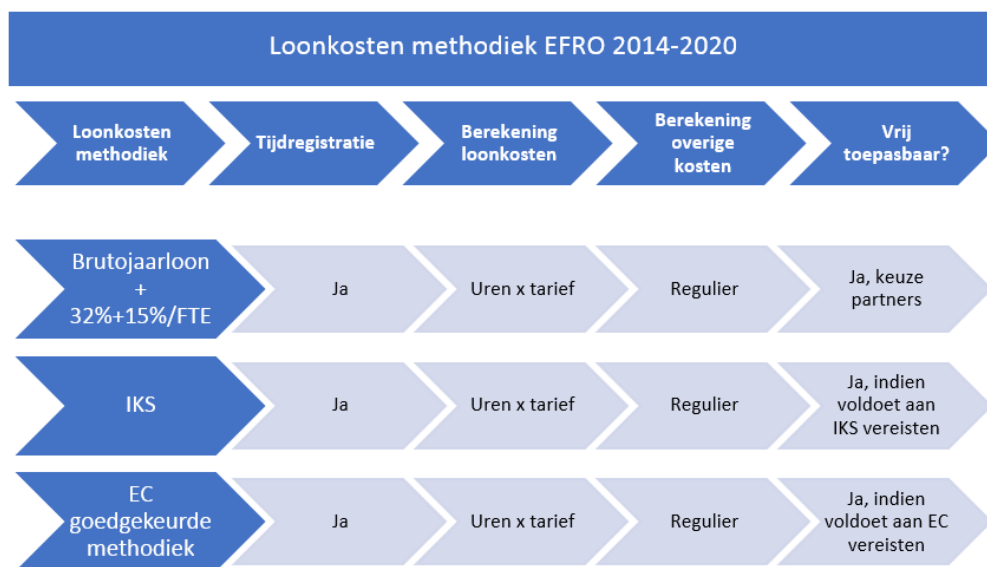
Loonkosten methodiek EFRO 2014-2020

| Loonkosten methodiek | Tijdregistratie | Berekening loonkosten | Berekening overige kosten | Vrij toepasbaar? |
|---|---|---|---|---|
| Brutojaarloon + 32%+15%/FTE | Ja | Uren x tarief | Regulier | Ja, keuze partners |
| IKS | Ja | Uren x tarief | Regulier | Ja, indien voldoet aan IKS vereisten |
| EC goedgekeurde methodiek | Ja | Uren x tarief | Regulier | Ja, indien voldoet aan EC vereisten |